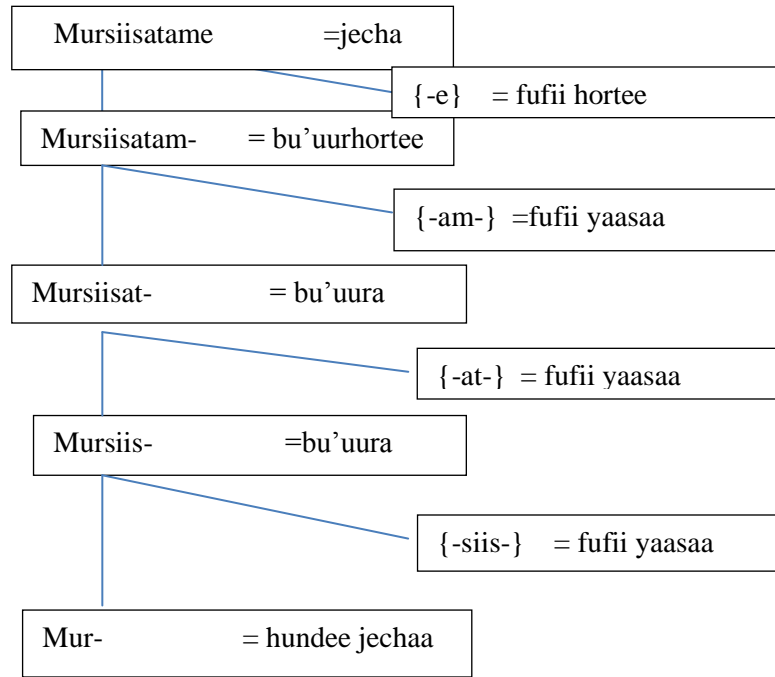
Mursiisatame =jecha

{-e} = fufii hortee

Mursiisatam- = bu’uurhortee

{-am-} =fufii yaasaa

Mursiisat- = bu’uura

{-at-} = fufii yaasaa

Mursiis- =bu’uura

{-siis-} = fufii yaasaa

Mur- = hundee jechaa